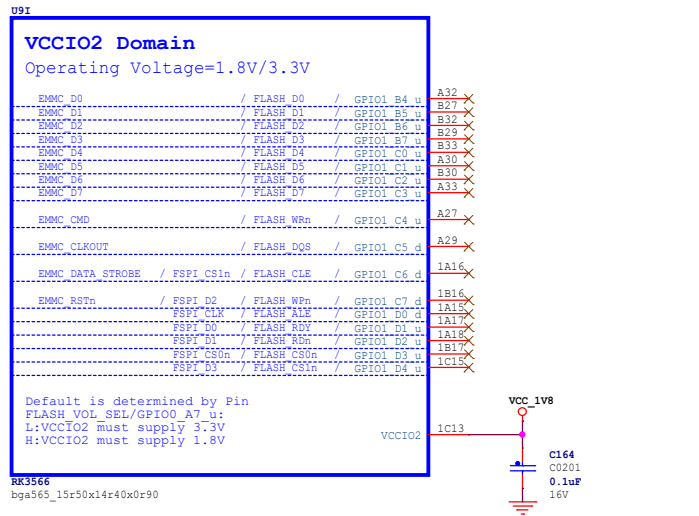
U9I

VCCIO2 Domain

Operating Voltage=1.8V/3.3V

EMMC_D0 / FLASH_D0 / GPIO1_B4_u A32
EMMC_D1 / FLASH_D1 / GPIO1_B5_u B27
EMMC_D2 / FLASH_D2 / GPIO1_B6_u B32
EMMC_D3 / FLASH_D3 / GPIO1_B7_u B29
EMMC_D4 / FLASH_D4 / GPIO1_C0_u B33
EMMC_D5 / FLASH_D5 / GPIO1_C1_u A30
EMMC_D6 / FLASH_D6 / GPIO1_C2_u B30
EMMC_D7 / FLASH_D7 / GPIO1_C3_u A33

EMMC_CMD / FLASH_WRn / GPIO1_C4_u A27

EMMC_CLKOUT / FLASH_DQS / GPIO1_C5_d A29

EMMC_DATA_STROBE / FSPI_CS1n / FLASH_CLE / GPIO1_C6_d 1A16

EMMC_RSTn / FSPI_D2 / FLASH_WPn / GPIO1_C7_d 1B16
FSPI_CLK / FLASH_ALE / GPIO1_D0_d 1A15
FSPI_D0 / FLASH_RDY / GPIO1_D1_u 1A17
FSPI_D1 / FLASH_RDn / GPIO1_D2_u 1A18
FSPI_CS0n / FLASH_CS0n / GPIO1_D3_u 1B17
FSPI_D3 / FLASH_CS1n / GPIO1_D4_u 1C15

Default is determined by Pin
FLASH_VOL_SEL/GPIO0_A7_u:
L:VCCIO2 must supply 3.3V
H:VCCIO2 must supply 1.8V

VCCIO2 1C13

VCC_1V8

C164
C0201
0.1uF
16V

RK3566
bga565_15r50x14r40x0r90